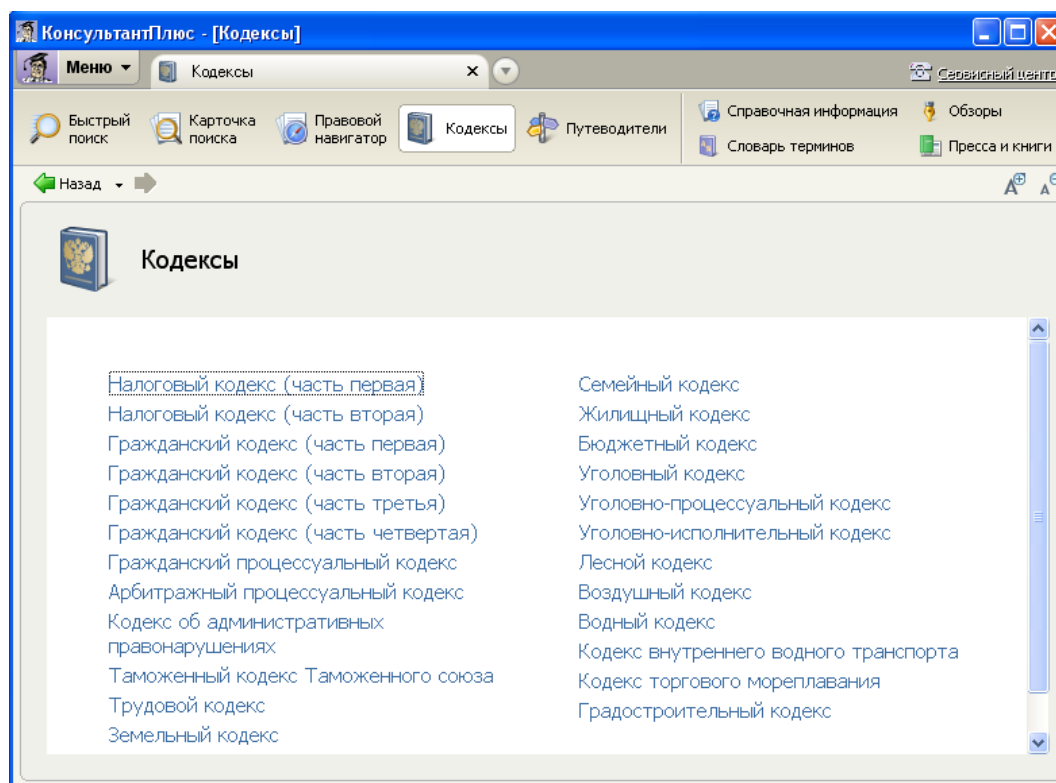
КонсультантПлюс - [Кодексы]

Меню

Кодексы

Сервисный центр

Быстрый поиск

Карточка поиска

Правовой навигатор

Кодексы

Путеводители

Справочная информация

Обзоры

Словарь терминов

Пресса и книги

Назад

Кодексы

Налоговый кодекс (часть первая)
Налоговый кодекс (часть вторая)
Гражданский кодекс (часть первая)
Гражданский кодекс (часть вторая)
Гражданский кодекс (часть третья)
Гражданский кодекс (часть четвертая)
Гражданский процессуальный кодекс
Арбитражный процессуальный кодекс
Кодекс об административных правонарушениях
Таможенный кодекс Таможенного союза
Трудовой кодекс
Земельный кодекс

Семейный кодекс
Жилищный кодекс
Бюджетный кодекс
Уголовный кодекс
Уголовно-процессуальный кодекс
Уголовно-исполнительный кодекс
Лесной кодекс
Воздушный кодекс
Водный кодекс
Кодекс внутреннего водного транспорта
Кодекс торгового мореплавания
Градостроительный кодекс